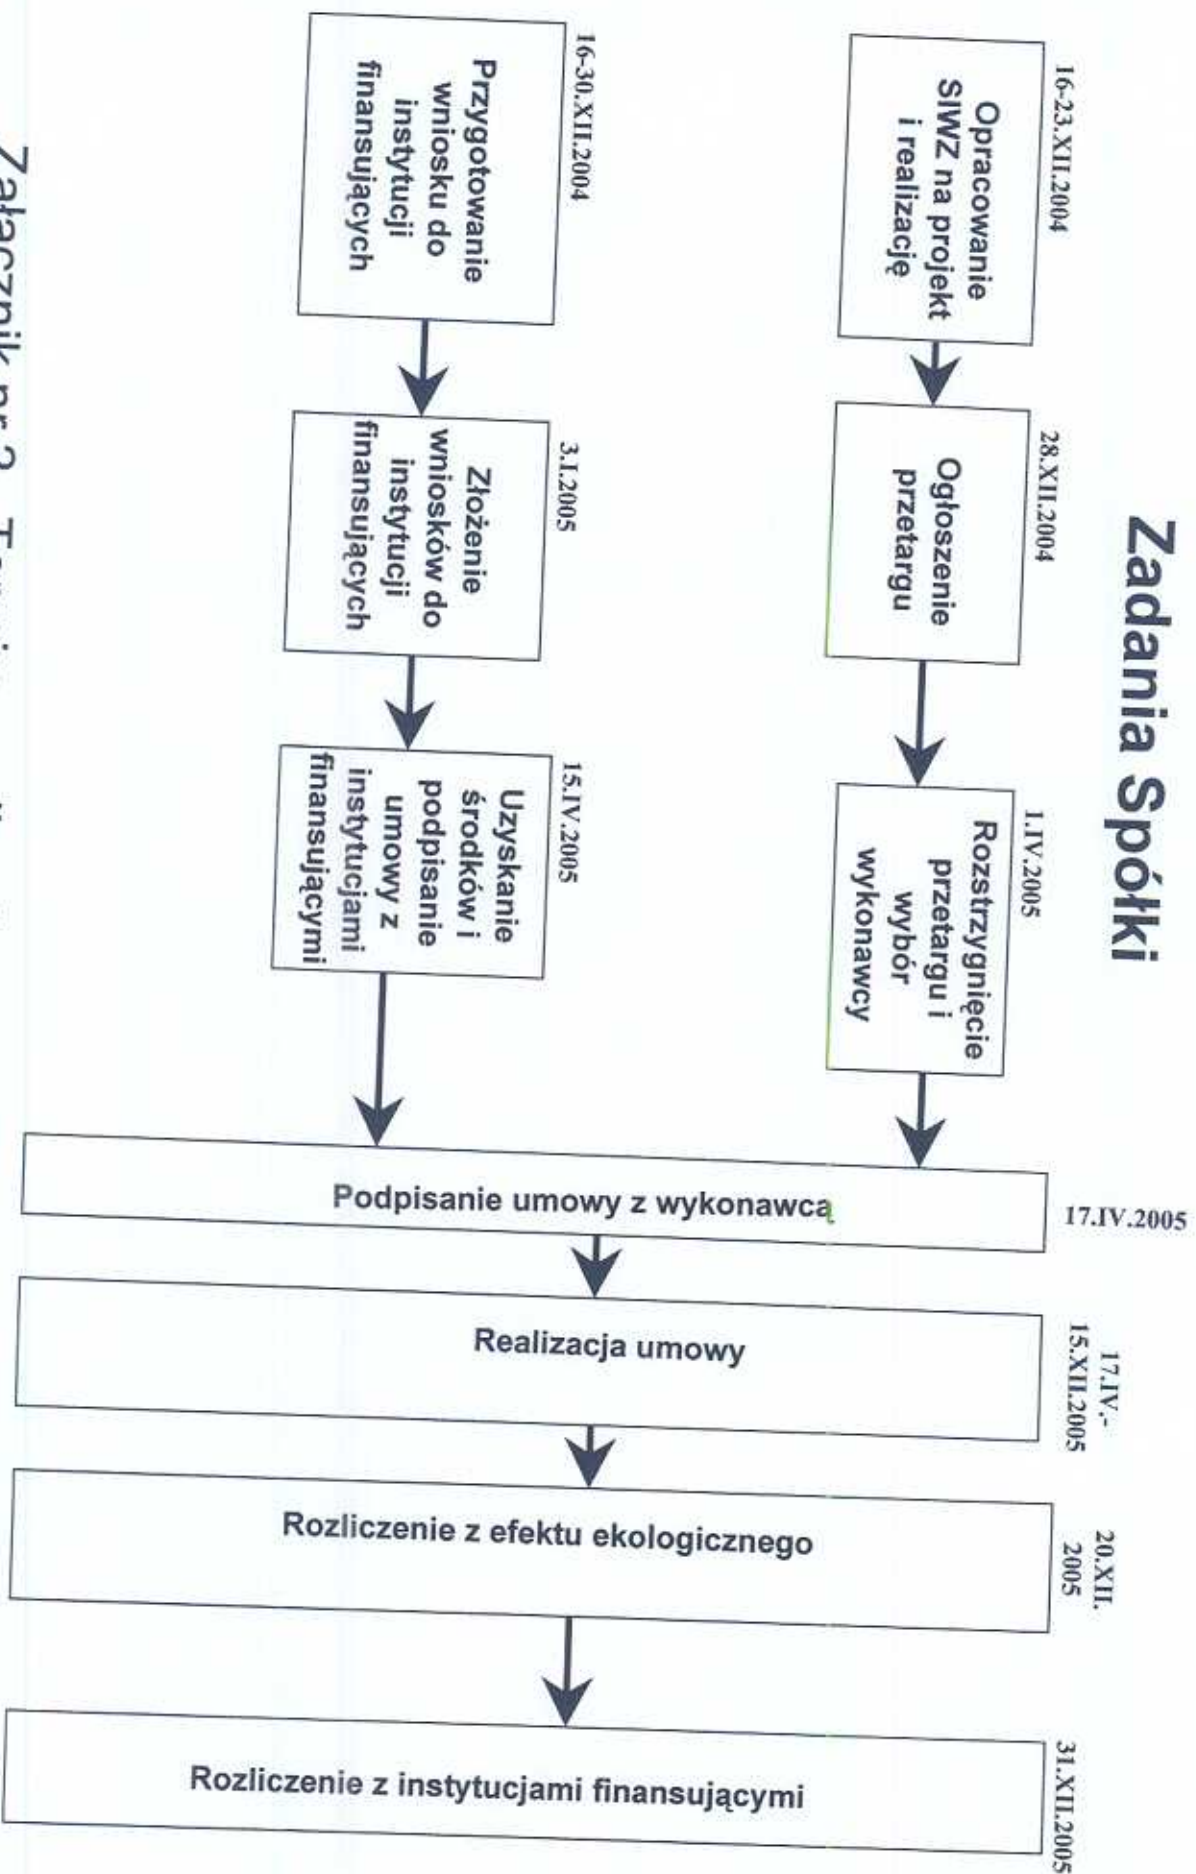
Zadania Spółki

16-23.XII.2004
Opracowanie SIWZ na projekt i realizację

28.XII.2004
Ogłoszenie przetargu

1.IV.2005
Rozstrzygnięcie przetargu i wybór wykonawcy

16-30.XII.2004
Przygotowanie wniosku do instytucji finansujących

3.I.2005
Złożenie wniosków do instytucji finansujących

15.IV.2005
Uzyskanie środków i podpisanie umowy z instytucjami finansującymi

17.IV.2005
Podpisanie umowy z wykonawcą

17.IV.-15.XII.2005
Realizacja umowy

20.XII.2005
Rozliczenie z efektu ekologicznego

31.XII.2005
Rozliczenie z instytucjami finansującymi

Załącznik nr 2 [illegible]